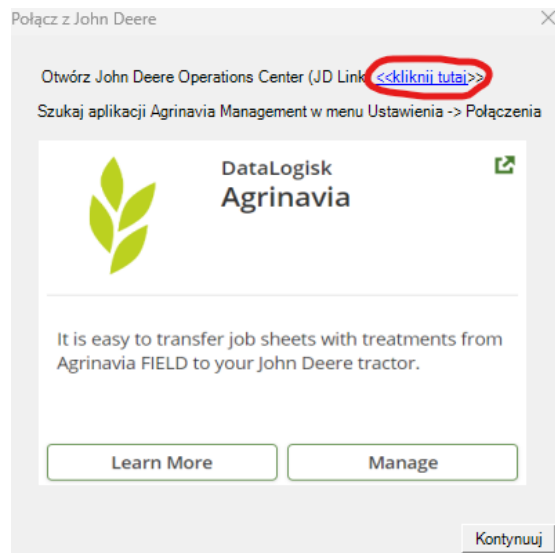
Połącz z John Deere

Otwórz John Deere Operations Center (JD Link <<kliknij tutaj>>

Szukaj aplikacji Agrinavia Management w menu Ustawienia -> Połączenia

DataLogisk
Agrinavia

It is easy to transfer job sheets with treatments from Agrinavia FIELD to your John Deere tractor.

Learn More

Manage

Kontynuuj